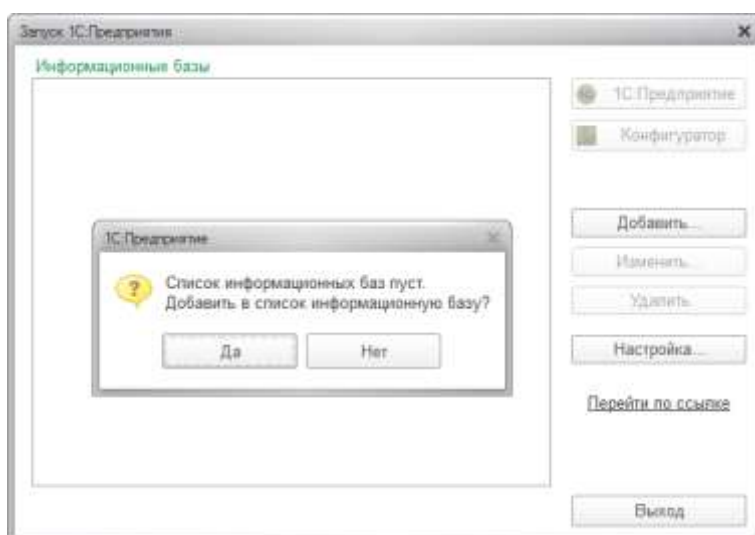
Запуск 1С:Предприятия

Информационные базы

1С:Предприятие

Конфигуратор

Добавить...

Изменить...

Удалить

Настройка...

Перейти по ссылке

Выход

1С:Предприятие

Список информационных баз пуст.
Добавить в список информационную базу?

Да

Нет